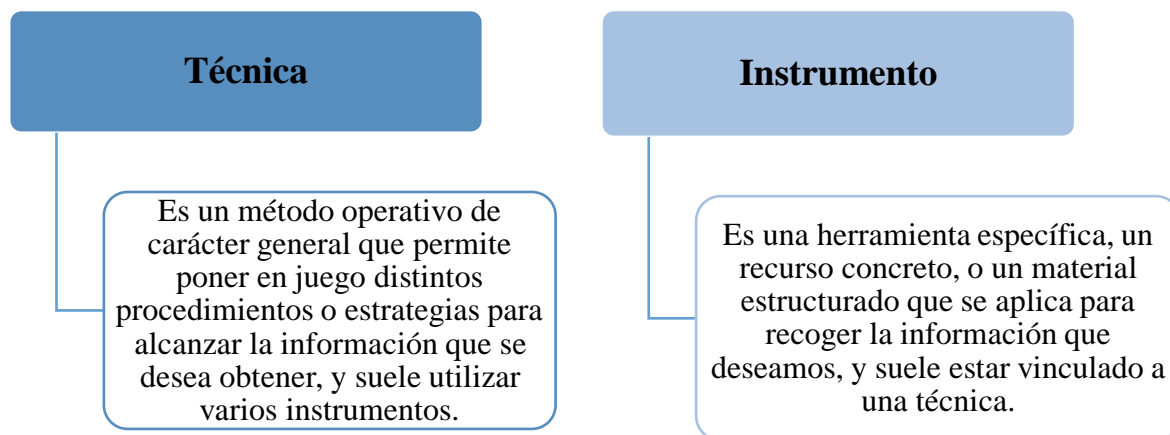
Técnica

Es un método operativo de carácter general que permite poner en juego distintos procedimientos o estrategias para alcanzar la información que se desea obtener, y suele utilizar varios instrumentos.

Instrumento

Es una herramienta específica, un recurso concreto, o un material estructurado que se aplica para recoger la información que deseamos, y suele estar vinculado a una técnica.